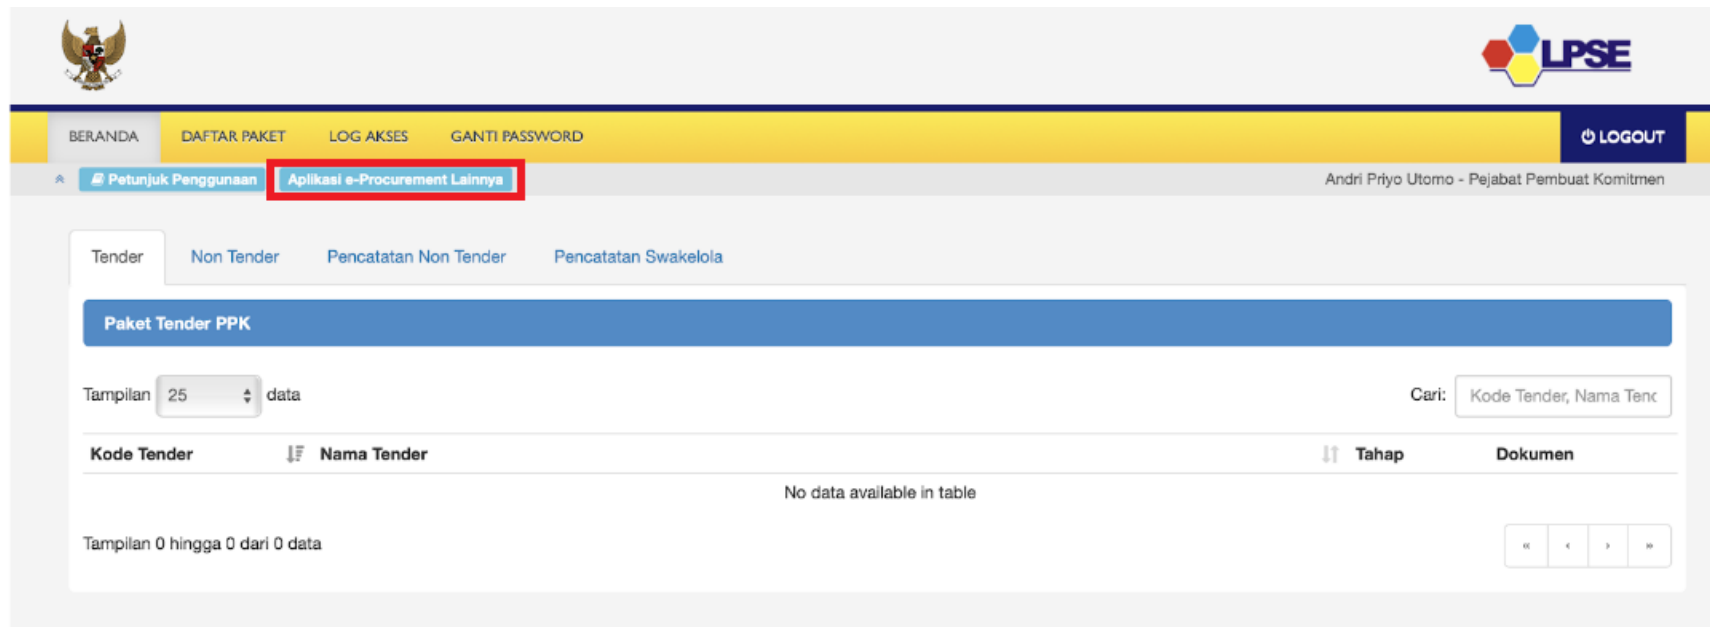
LPSE

BERANDA DAFTAR PAKET LOG AKSES GANTI PASSWORD LOGOUT

Petunjuk Penggunaan Aplikasi e-Procurement Lainnya

Andri Priyo Utomo - Pejabat Pembuat Komitmen

Tender Non Tender Pencatatan Non Tender Pencatatan Swakelola

Paket Tender PPK

Tampilan 25 data

Cari: Kode Tender, Nama Tenc

| Kode Tender | Nama Tender | Tahap | Dokumen |
|---|---|---|---|
| No data available in table | | | |

Tampilan 0 hingga 0 dari 0 data

« ‹ › »